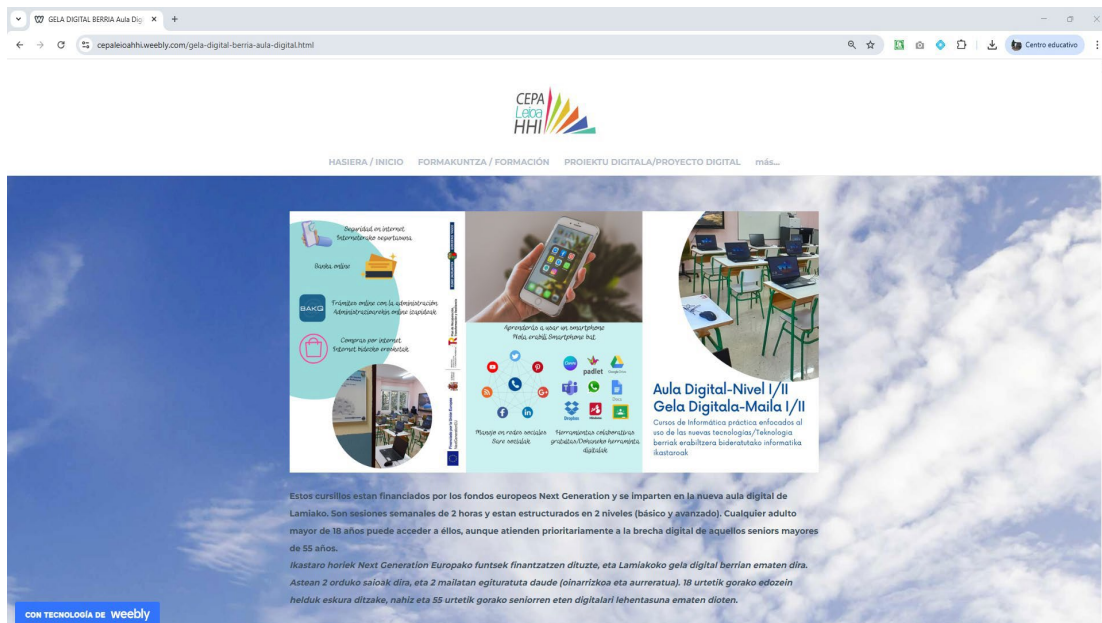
GELA DIGITAL BERRIA Aula Dig ×  +

cepaleioahhi.weebly.com/gela-digital-berria-aula-digital.html

Centro educativo

CEPA Leioa HHI

HASIERA / INICIO   FORMAKUNTZA / FORMACIÓN   PROIEKTU DIGITALA/PROYECTO DIGITAL   más...

Seguridad en internet
Interneteko segurtasuna

Banca online

BAKQ
Trámites online con la administración
Administrazioarekin online izapideak

Compras por internet
Internet bidezko erosketak

Aprendiendo a usar un smartphone
Nola erabili Smartphone bat

padlet

Manejo en redes sociales
Sare sozialak

Herramientas colaborativas gratuitas/Doako herramienta digitalak

Aula Digital-Nivel I/II
Gela Digitala-Maila I/II
Cursos de Informática práctica enfocados al uso de las nuevas tecnologías/Teknologia berriak erabiltzera bideratutako informatika ikastaroak

Estos cursillos estan financiados por los fondos europeos Next Generation y se imparten en la nueva aula digital de Lamiako. Son sesiones semanales de 2 horas y estan estructurados en 2 niveles (básico y avanzado). Cualquier adulto mayor de 18 años puede acceder a éllos, aunque atienden prioritariamente a la brecha digital de aquellos seniors mayores de 55 años.
Ikastaro horiek Next Generation Europako funtsek finantzatzen dituzte, eta Lamiakoko gela digital berrian ematen dira. Astean 2 orduko saioak dira, eta 2 mailatan egituratuta daude (oinarrizkoa eta aurreratua). 18 urtetik gorako edozein helduk eskura ditzake, nahiz eta 55 urtetik gorako seniorren eten digitalari lehentasuna ematen dioten.

CON TECNOLOGÍA DE weebly